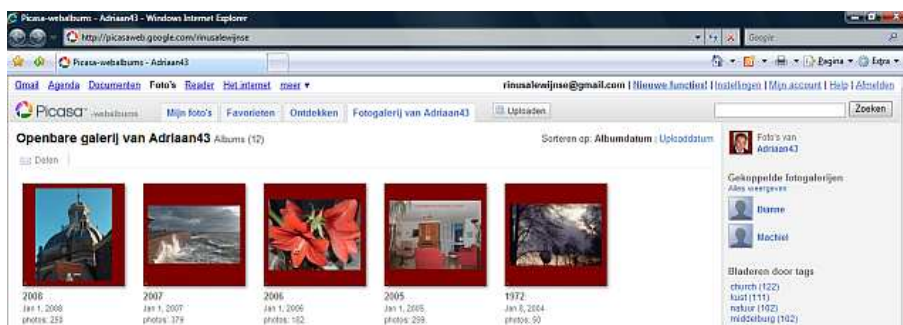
Picasa-webalbums - Adriaan43 - Windows Internet Explorer

http://picasaweb.google.com/rinusalewijnse

Google

Picasa-webalbums - Adriaan43

Pagina ▾ Extra ▾

Gmail Agenda Documenten Foto's Reader Het internet meer ▾

rinusalewijnse@gmail.com | Nieuwe functies! | Instellingen | Mijn account | Help | Afmelden

Picasa webalbums

Mijn foto's Favorieten Ontdekken Fotogalerij van Adriaan43

Uploaden

Zoeken

Openbare galerij van Adriaan43 Albums (12)

Sorteren op: Albumdatum | Uploaddatum

Delen

Foto's van Adriaan43

Gekoppelde fotogalerijen
Alles weergeven

Dianne

Machiel

Bladeren door tags
church (122)
kust (111)
natuur (102)
middelburg (102)

2008
Jan 1, 2008
photos: 253

2007
Jan 1, 2007
photos: 379

2006
Jan 1, 2006
photos: 182

2005
Jan 1, 2005
photos: 259

1972
Jan 8, 2004
photos: 50